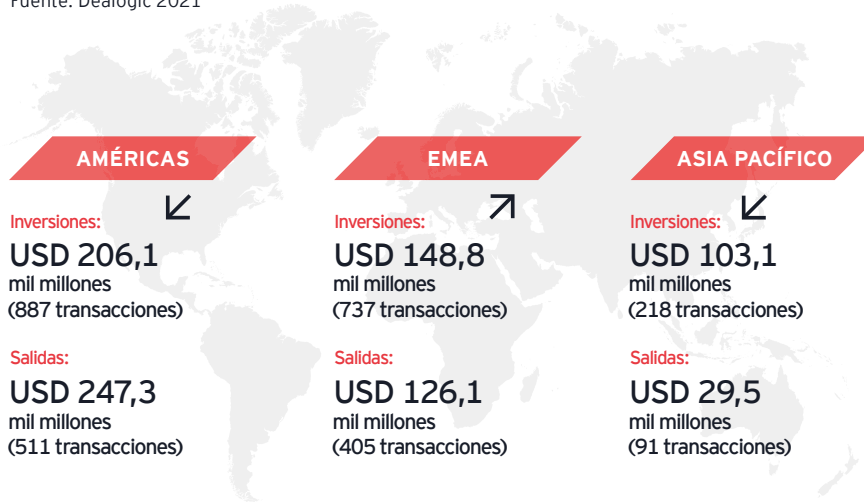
Fuente: Dealogic 2021

AMÉRICAS

Inversiones:
USD 206,1
mil millones
(887 transacciones)

Salidas:
USD 247,3
mil millones
(511 transacciones)

EMEA

Inversiones:
USD 148,8
mil millones
(737 transacciones)

Salidas:
USD 126,1
mil millones
(405 transacciones)

ASIA PACÍFICO

Inversiones:
USD 103,1
mil millones
(218 transacciones)

Salidas:
USD 29,5
mil millones
(91 transacciones)